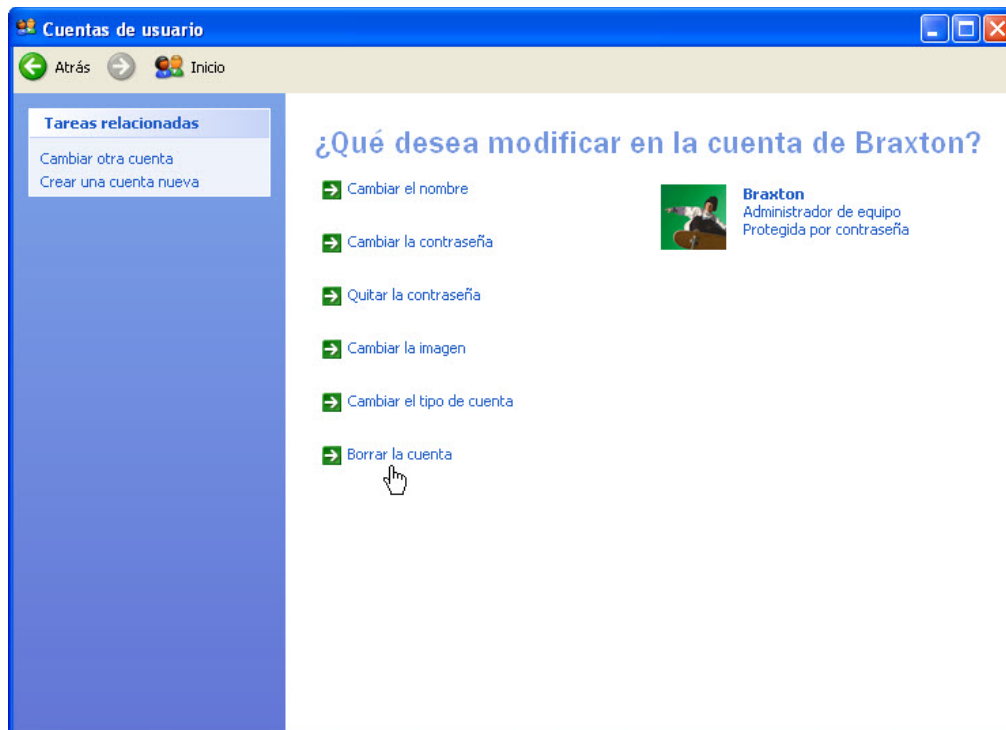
Cuentas de usuario

Atrás Inicio

Tareas relacionadas

Cambiar otra cuenta
Crear una cuenta nueva

¿Qué desea modificar en la cuenta de Braxton?

Cambiar el nombre

Cambiar la contraseña

Quitar la contraseña

Cambiar la imagen

Cambiar el tipo de cuenta

Borrar la cuenta

Braxton
Administrador de equipo
Protegida por contraseña